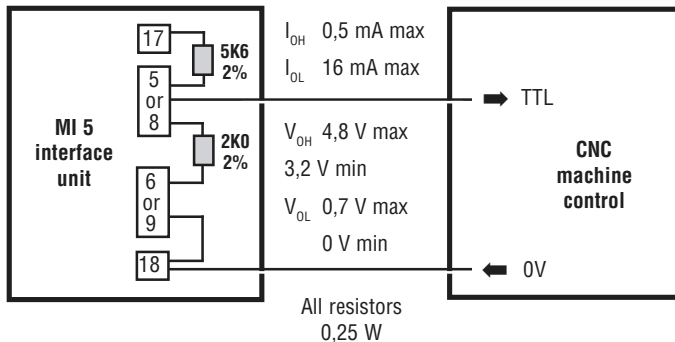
17

5K6
2%

5
or
8

2K0
2%

6
or
9

18

MI 5
interface
unit

$I_{OH}$ 0,5 mA max

$I_{OL}$ 16 mA max

$V_{OH}$ 4,8 V max

3,2 V min

$V_{OL}$ 0,7 V max

0 V min

TTL

0V

CNC
machine
control

All resistors
0,25 W